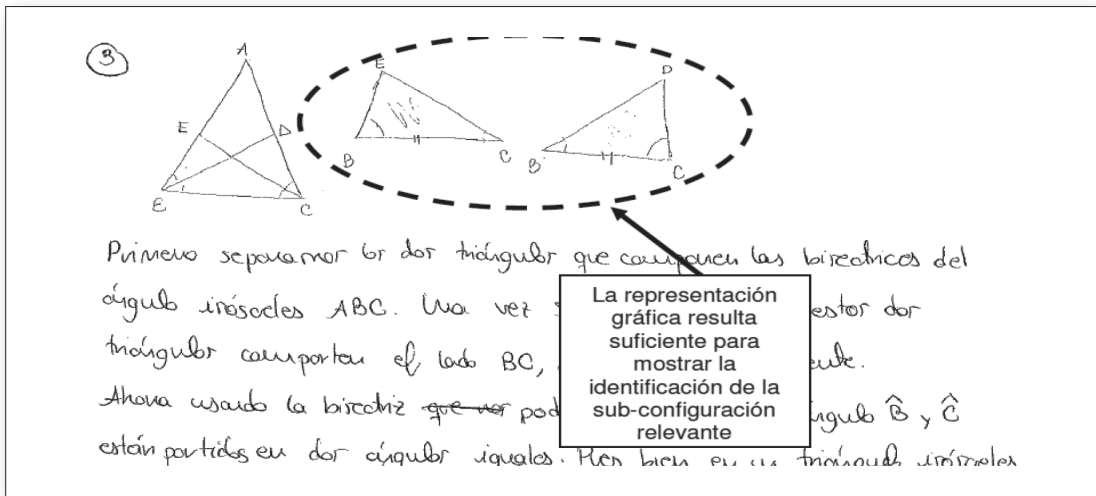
③

A
E
D
E
C
E
B
C
D
B
C

Primero separamos los dos triángulos que componen las bisectrices del triángulo isósceles ABC. Una vez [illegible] estos dos triángulos comparten el lado BC, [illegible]ente.
Ahora usando la bisectriz ~~que nos~~ pod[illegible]ángulo $\hat{B}$ y $\hat{C}$ están partidos en dos ángulos iguales. Pues bien en un triángulo isósceles

La representación gráfica resulta suficiente para mostrar la identificación de la sub-configuración relevante